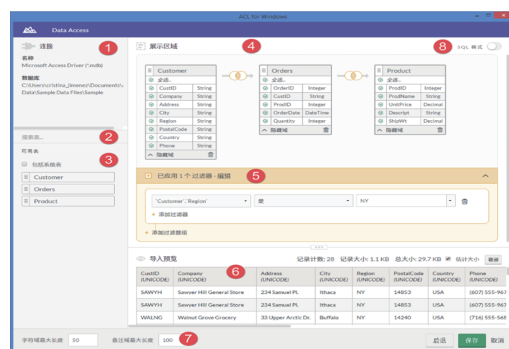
ACL for Windows

Data Access

连接

名称
Microsoft Access Driver (*.mdb)

数据库
C:\Users\cristina_jimenez\Documents\ACL Data\Sample Data Files\Sample

1

搜索表...

2

可用表

包括系统表

3

Customer

Orders

Product

展示区域

4

SQL 模式

8

Customer

全选...

CustID String
Company String
Address String
City String
Region String
PostalCode String
Country String
Phone String

隐藏域

Orders

全选...

OrderID Integer
CustID String
ProdID Integer
OrderDate DateTime
Quantity Integer

隐藏域

Product

全选...

ProdID Integer
ProdName String
UnitPrice Decimal
Descript String
ShipWt Decimal

隐藏域

已应用 1 个过滤器 - 编辑

5

'Customer'.'Region'

是

NY

+ 添加过滤器

+ 添加过滤器组

导入预览

记录计数: 20 记录大小: 1.1 KB 总大小: 29.7 KB 估计大小 刷新

6

| CustID (UNICODE) | Company (UNICODE) | Address (UNICODE) | City (UNICODE) | Region (UNICODE) | PostalCode (UNICODE) | Country (UNICODE) | Phone (UNICODE) |
|---|---|---|---|---|---|---|---|
| SAWYH | Sawyer Hill General Store | 234 Samuel Pl. | Ithaca | NY | 14853 | USA | (607) 555-963 |
| SAWYH | Sawyer Hill General Store | 234 Samuel Pl. | Ithaca | NY | 14853 | USA | (607) 555-963 |
| WALNG | Walnut Grove Grocery | 33 Upper Arctic Dr. | Buffalo | NY | 14240 | USA | (716) 555-568 |

字符域最大长度 50

备注域最大长度 100

7

返回 保存 取消